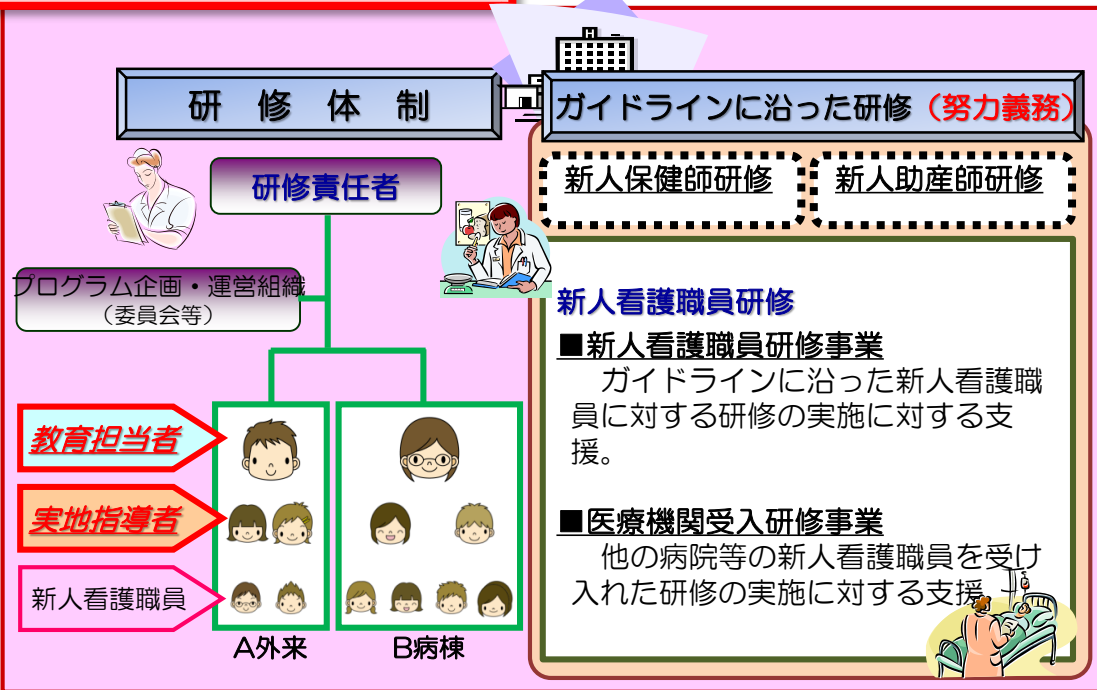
研　修　体　制

研修責任者

プログラム企画・運営組織
（委員会等）

教育担当者

実地指導者

新人看護職員

A外来

B病棟

ガイドラインに沿った研修（努力義務）

新人保健師研修

新人助産師研修

新人看護職員研修

■新人看護職員研修事業

ガイドラインに沿った新人看護職員に対する研修の実施に対する支援。

■医療機関受入研修事業

他の病院等の新人看護職員を受け入れた研修の実施に対する支援